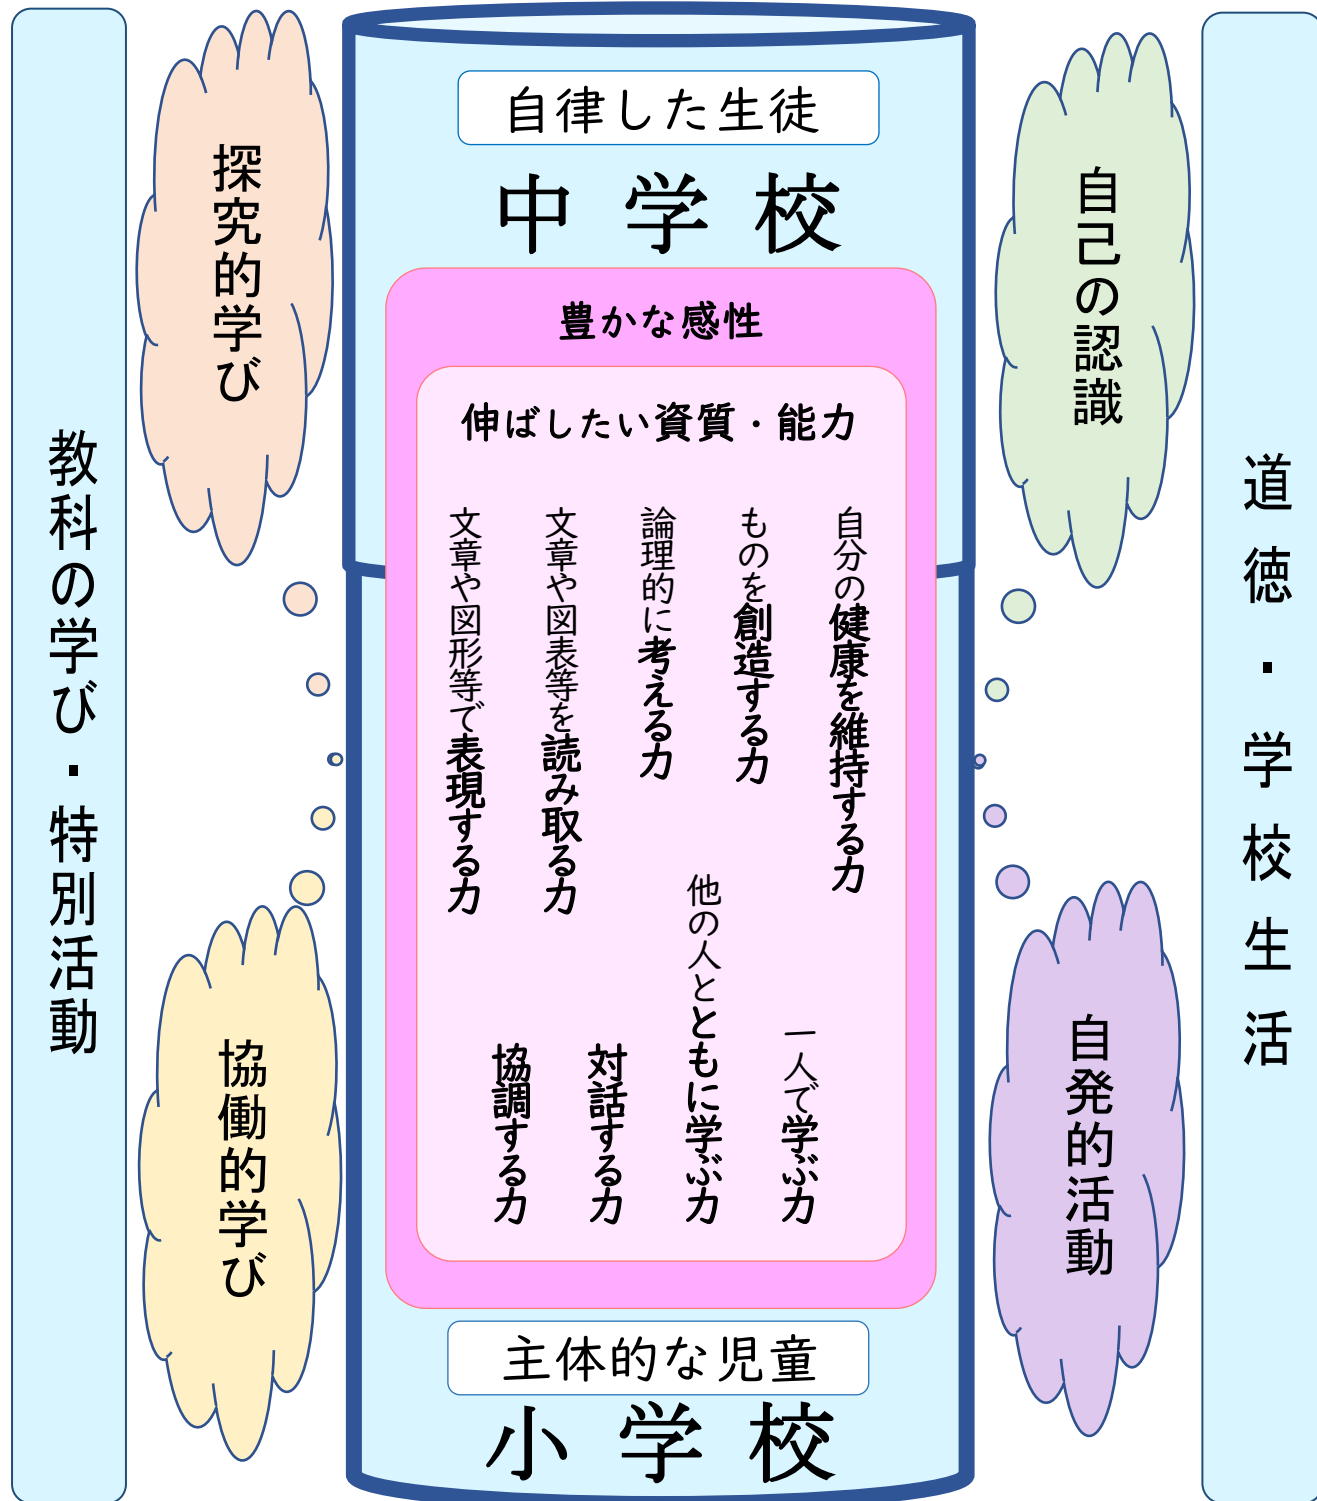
教科の学び・特別活動

探究的学び

協働的学び

自律した生徒

中学校

豊かな感性

伸ばしたい資質・能力

自分の健康を維持する力

ものを創造する力

論理的に考える力

文章や図表等を読み取る力

文章や図形等で表現する力

一人で学ぶ力

他の人とともに学ぶ力

対話する力

協調する力

主体的な児童

小学校

自己の認識

自発的活動

道徳・学校生活